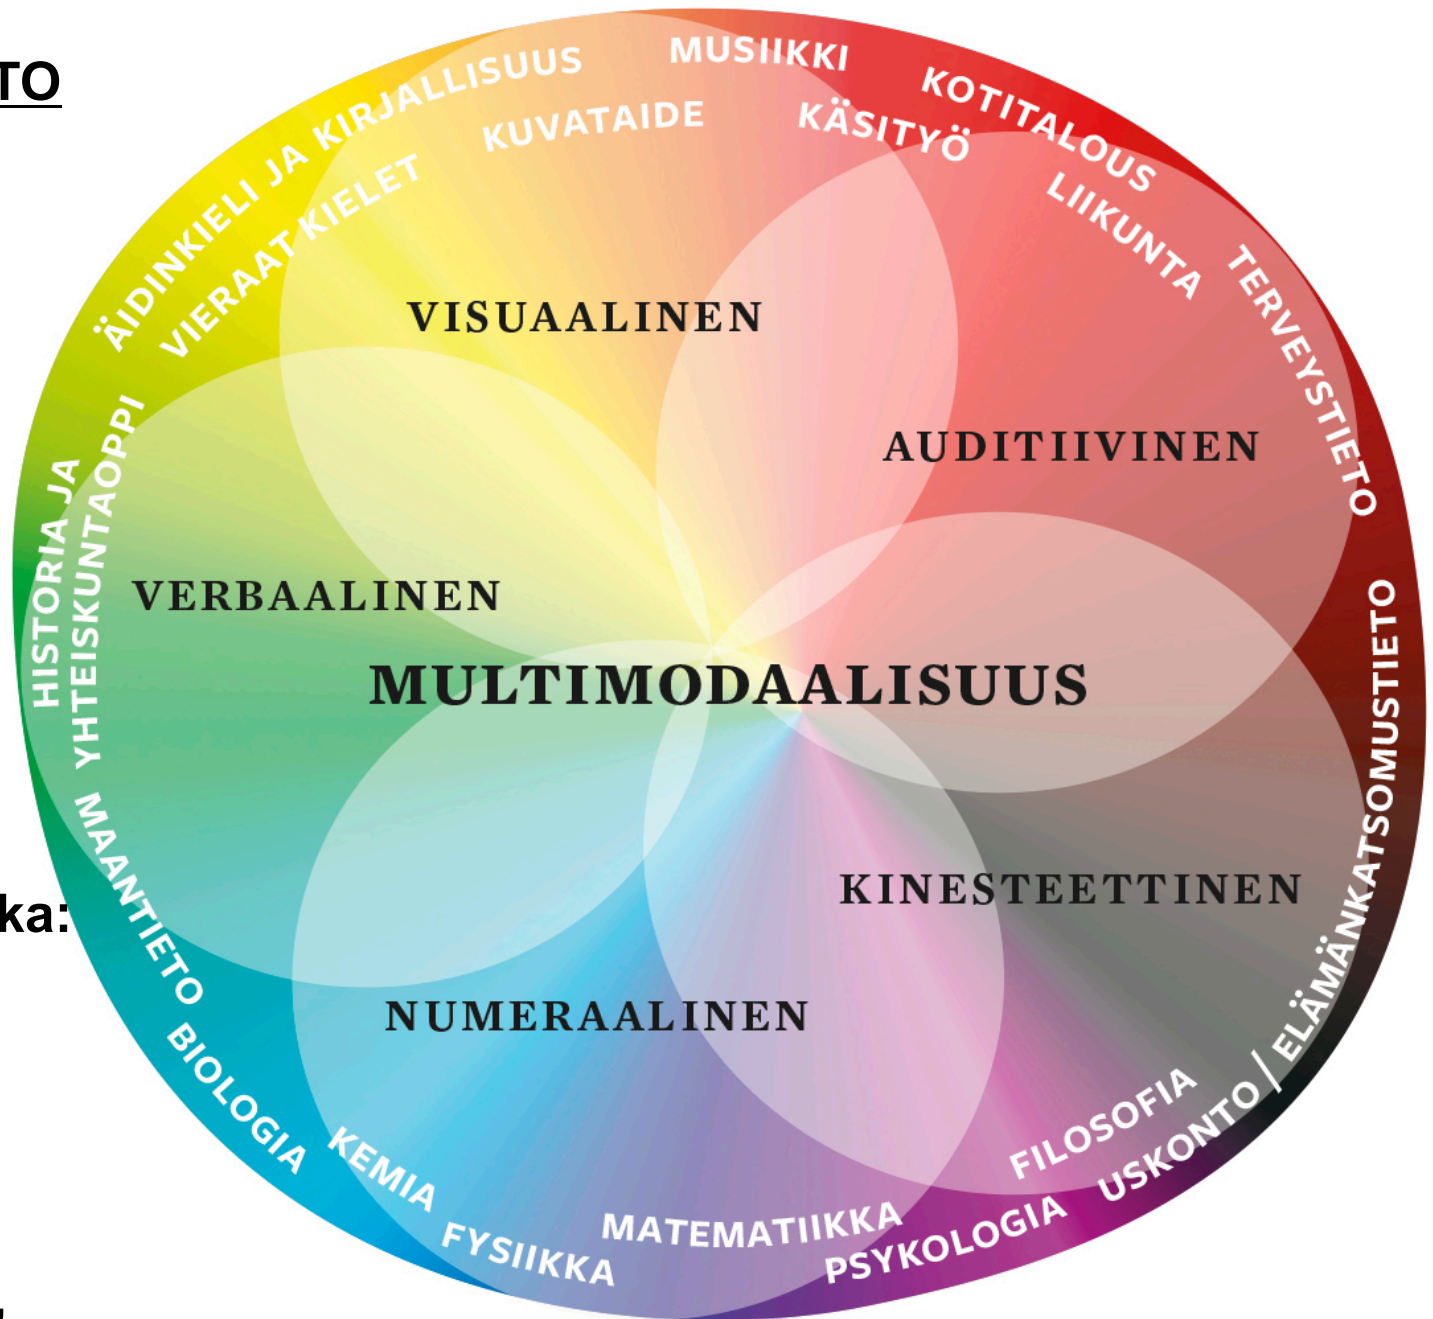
TO

ka:

ÄIDINKIELI JA KIRJALLISUUS
VIERAAT KIELET
KUVATAIDE
MUSIIKKI
KÄSITYÖ
KOTITALOUS
LIIKUNTA
TERVEYSTIETO
HISTORIA JA YHTEISKUNTAOPPI
MAANTIETO
BIOLOGIA
KEMIA
FYSIIKKA
MATEMATIIKKA
PSYKOLOGIA
FILOSOFIA
USKONTO / ELÄMÄNKATSOMUSTIETO

VISUAALINEN
AUDITIIVINEN
VERBAALINEN
MULTIMODAALISUUS
KINESTEETTINEN
NUMERAALINEN